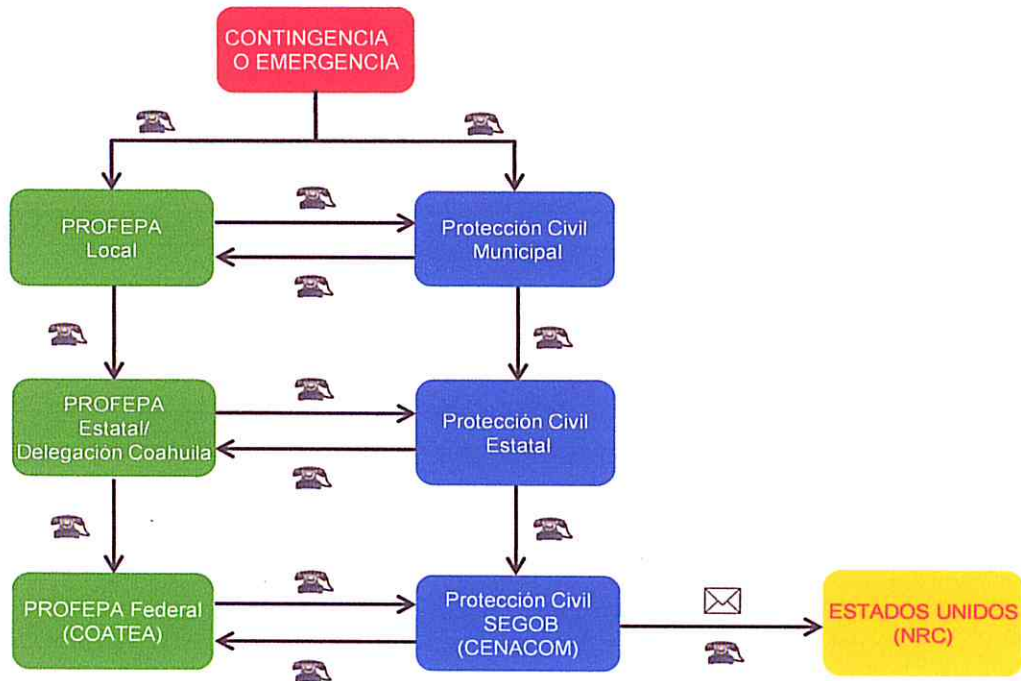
CONTINGENCIA
O EMERGENCIA

PROFEPA
Local

Protección Civil
Municipal

PROFEPA
Estatal/
Delegación Coahuila

Protección Civil
Estatal

PROFEPA Federal
(COATEA)

Protección Civil
SEGOB
(CENACOM)

ESTADOS UNIDOS
(NRC)